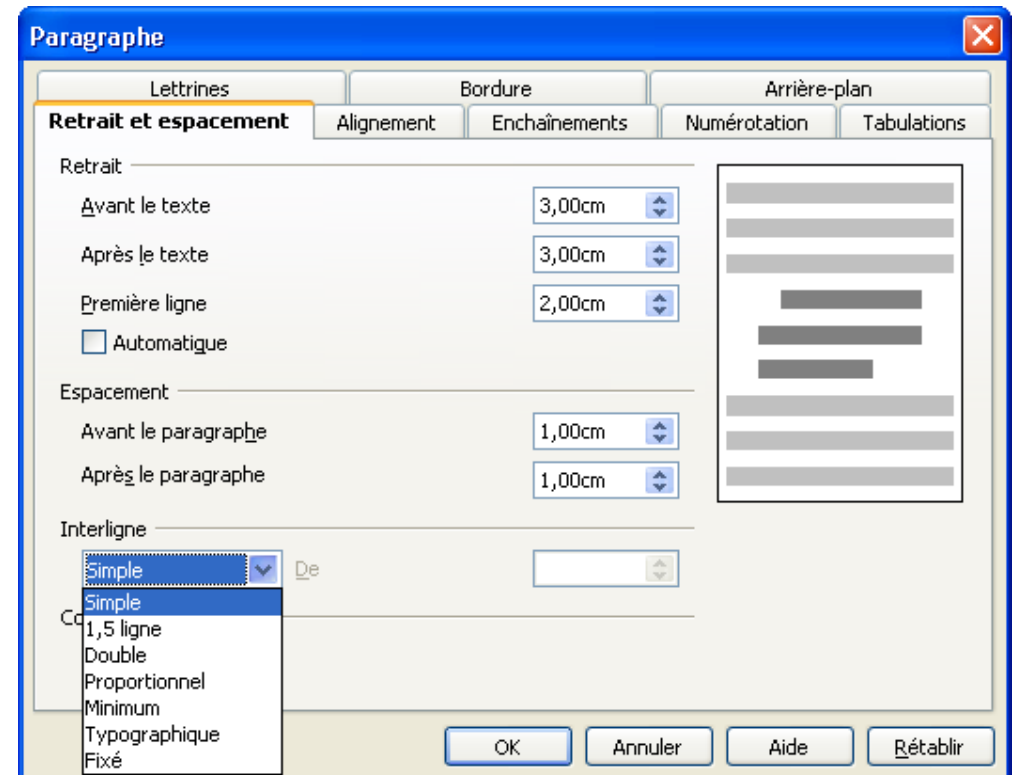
Paragraphe

Lettrines
Bordure
Arrière-plan
Retrait et espacement
Alignement
Enchaînements
Numérotation
Tabulations

Retrait
Avant le texte
3,00cm
Après le texte
3,00cm
Première ligne
2,00cm
Automatique

Espacement
Avant le paragraphe
1,00cm
Après le paragraphe
1,00cm

Interligne
Simple
De

Co

Simple
1,5 ligne
Double
Proportionnel
Minimum
Typographique
Fixé

OK
Annuler
Aide
Rétablir